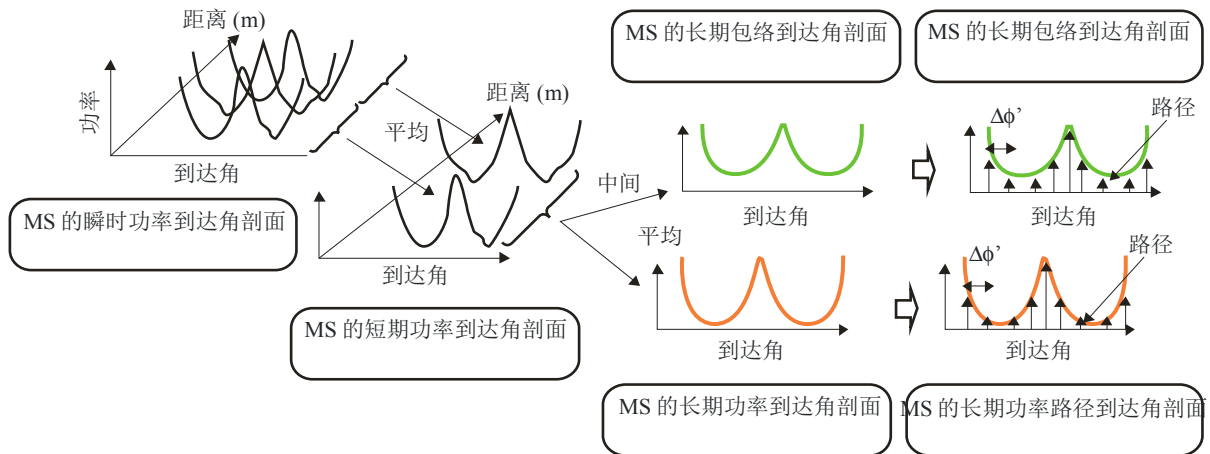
距离 (m)

功率

到达角

MS 的瞬时功率到达角剖面

平均

距离 (m)

到达角

MS 的短期功率到达角剖面

MS 的长期包络到达角剖面

中间

到达角

平均

到达角

MS 的长期功率到达角剖面

MS 的长期包络到达角剖面

$\Delta\phi$'

路径

到达角

$\Delta\phi$'

路径

到达角

MS 的长期功率路径到达角剖面